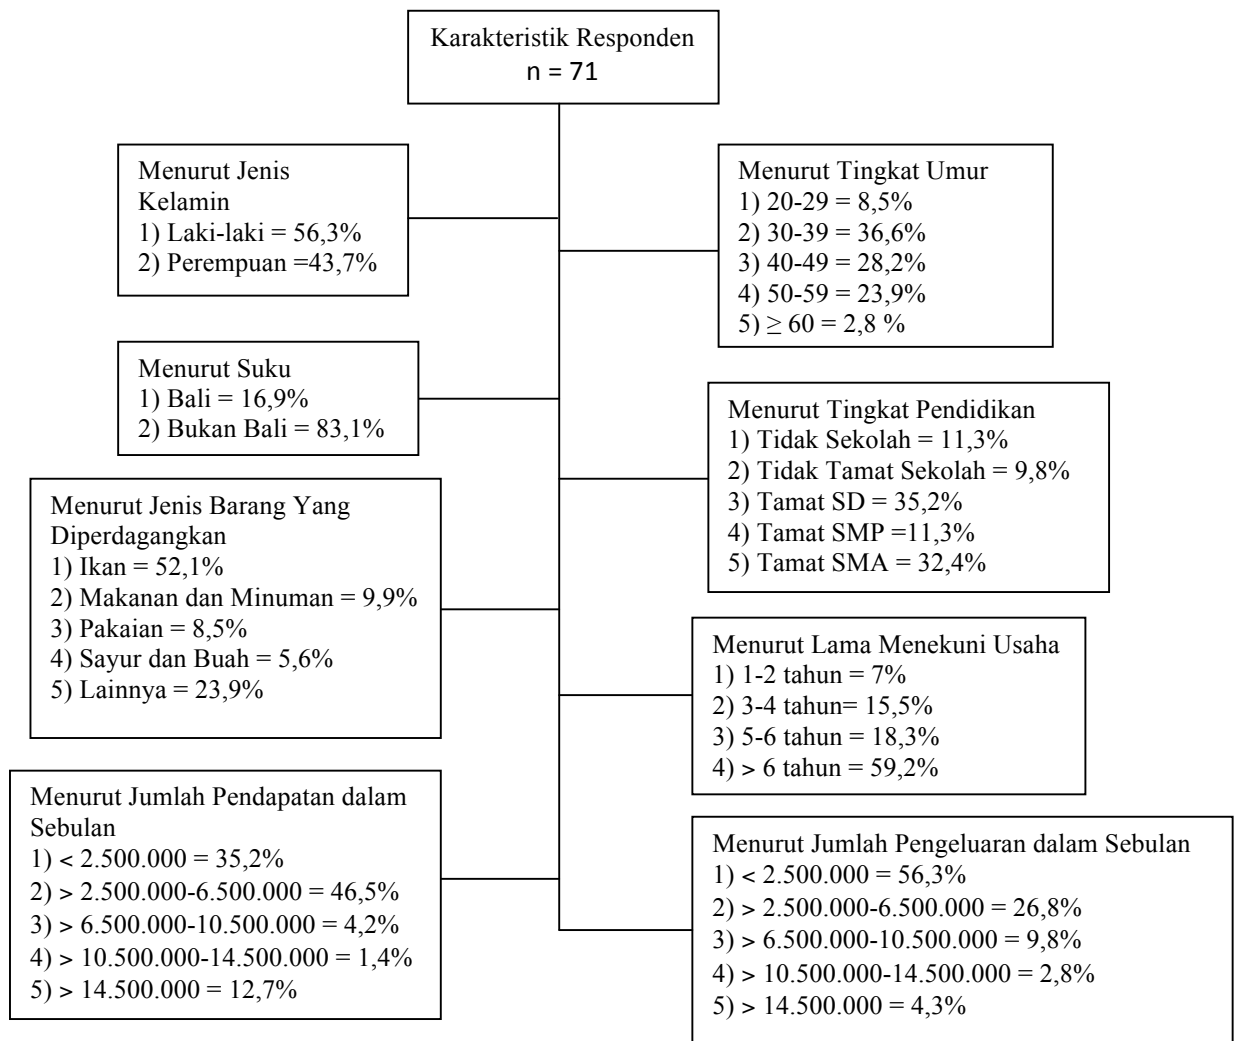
Karakteristik Responden
n = 71

Menurut Jenis Kelamin
1) Laki-laki = 56,3%
2) Perempuan =43,7%

Menurut Tingkat Umur
1) 20-29 = 8,5%
2) 30-39 = 36,6%
3) 40-49 = 28,2%
4) 50-59 = 23,9%
5) $\geq$ 60 = 2,8 %

Menurut Suku
1) Bali = 16,9%
2) Bukan Bali = 83,1%

Menurut Tingkat Pendidikan
1) Tidak Sekolah = 11,3%
2) Tidak Tamat Sekolah = 9,8%
3) Tamat SD = 35,2%
4) Tamat SMP =11,3%
5) Tamat SMA = 32,4%

Menurut Jenis Barang Yang Diperdagangkan
1) Ikan = 52,1%
2) Makanan dan Minuman = 9,9%
3) Pakaian = 8,5%
4) Sayur dan Buah = 5,6%
5) Lainnya = 23,9%

Menurut Lama Menekuni Usaha
1) 1-2 tahun = 7%
2) 3-4 tahun= 15,5%
3) 5-6 tahun = 18,3%
4) > 6 tahun = 59,2%

Menurut Jumlah Pendapatan dalam Sebulan
1) < 2.500.000 = 35,2%
2) > 2.500.000-6.500.000 = 46,5%
3) > 6.500.000-10.500.000 = 4,2%
4) > 10.500.000-14.500.000 = 1,4%
5) > 14.500.000 = 12,7%

Menurut Jumlah Pengeluaran dalam Sebulan
1) < 2.500.000 = 56,3%
2) > 2.500.000-6.500.000 = 26,8%
3) > 6.500.000-10.500.000 = 9,8%
4) > 10.500.000-14.500.000 = 2,8%
5) > 14.500.000 = 4,3%